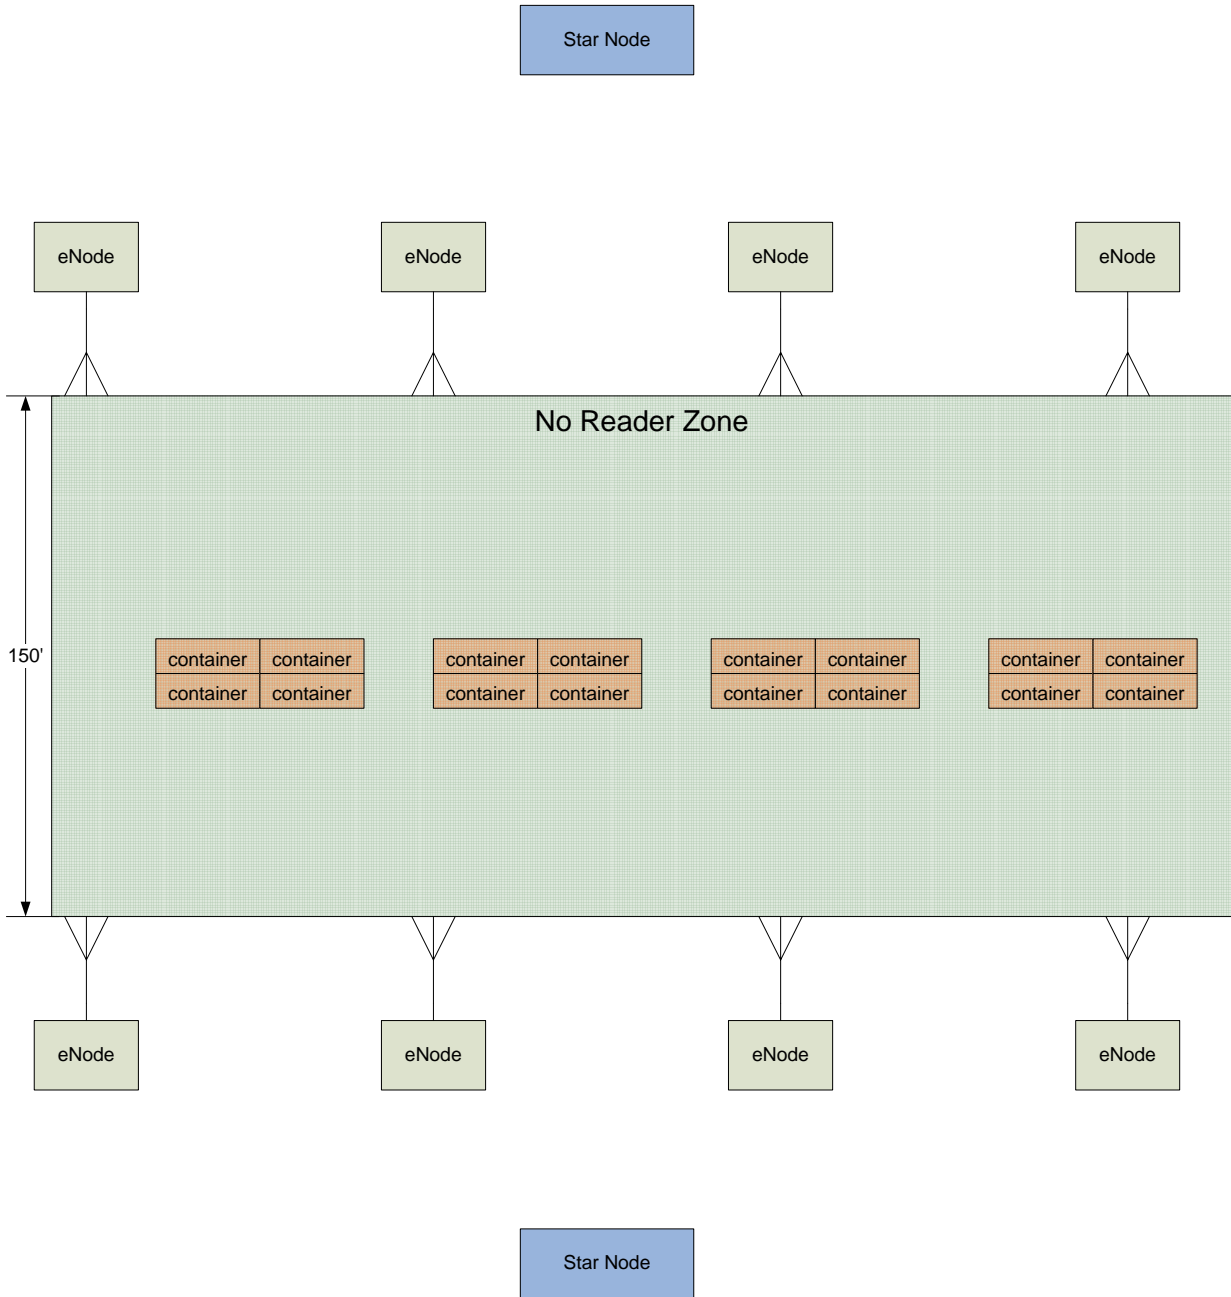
Star Node

eNode eNode eNode eNode

No Reader Zone

150'

| container | container |
|---|---|
| container | container |

| container | container |
|---|---|
| container | container |

| container | container |
|---|---|
| container | container |

| container | container |
|---|---|
| container | container |

eNode eNode eNode eNode

Star Node